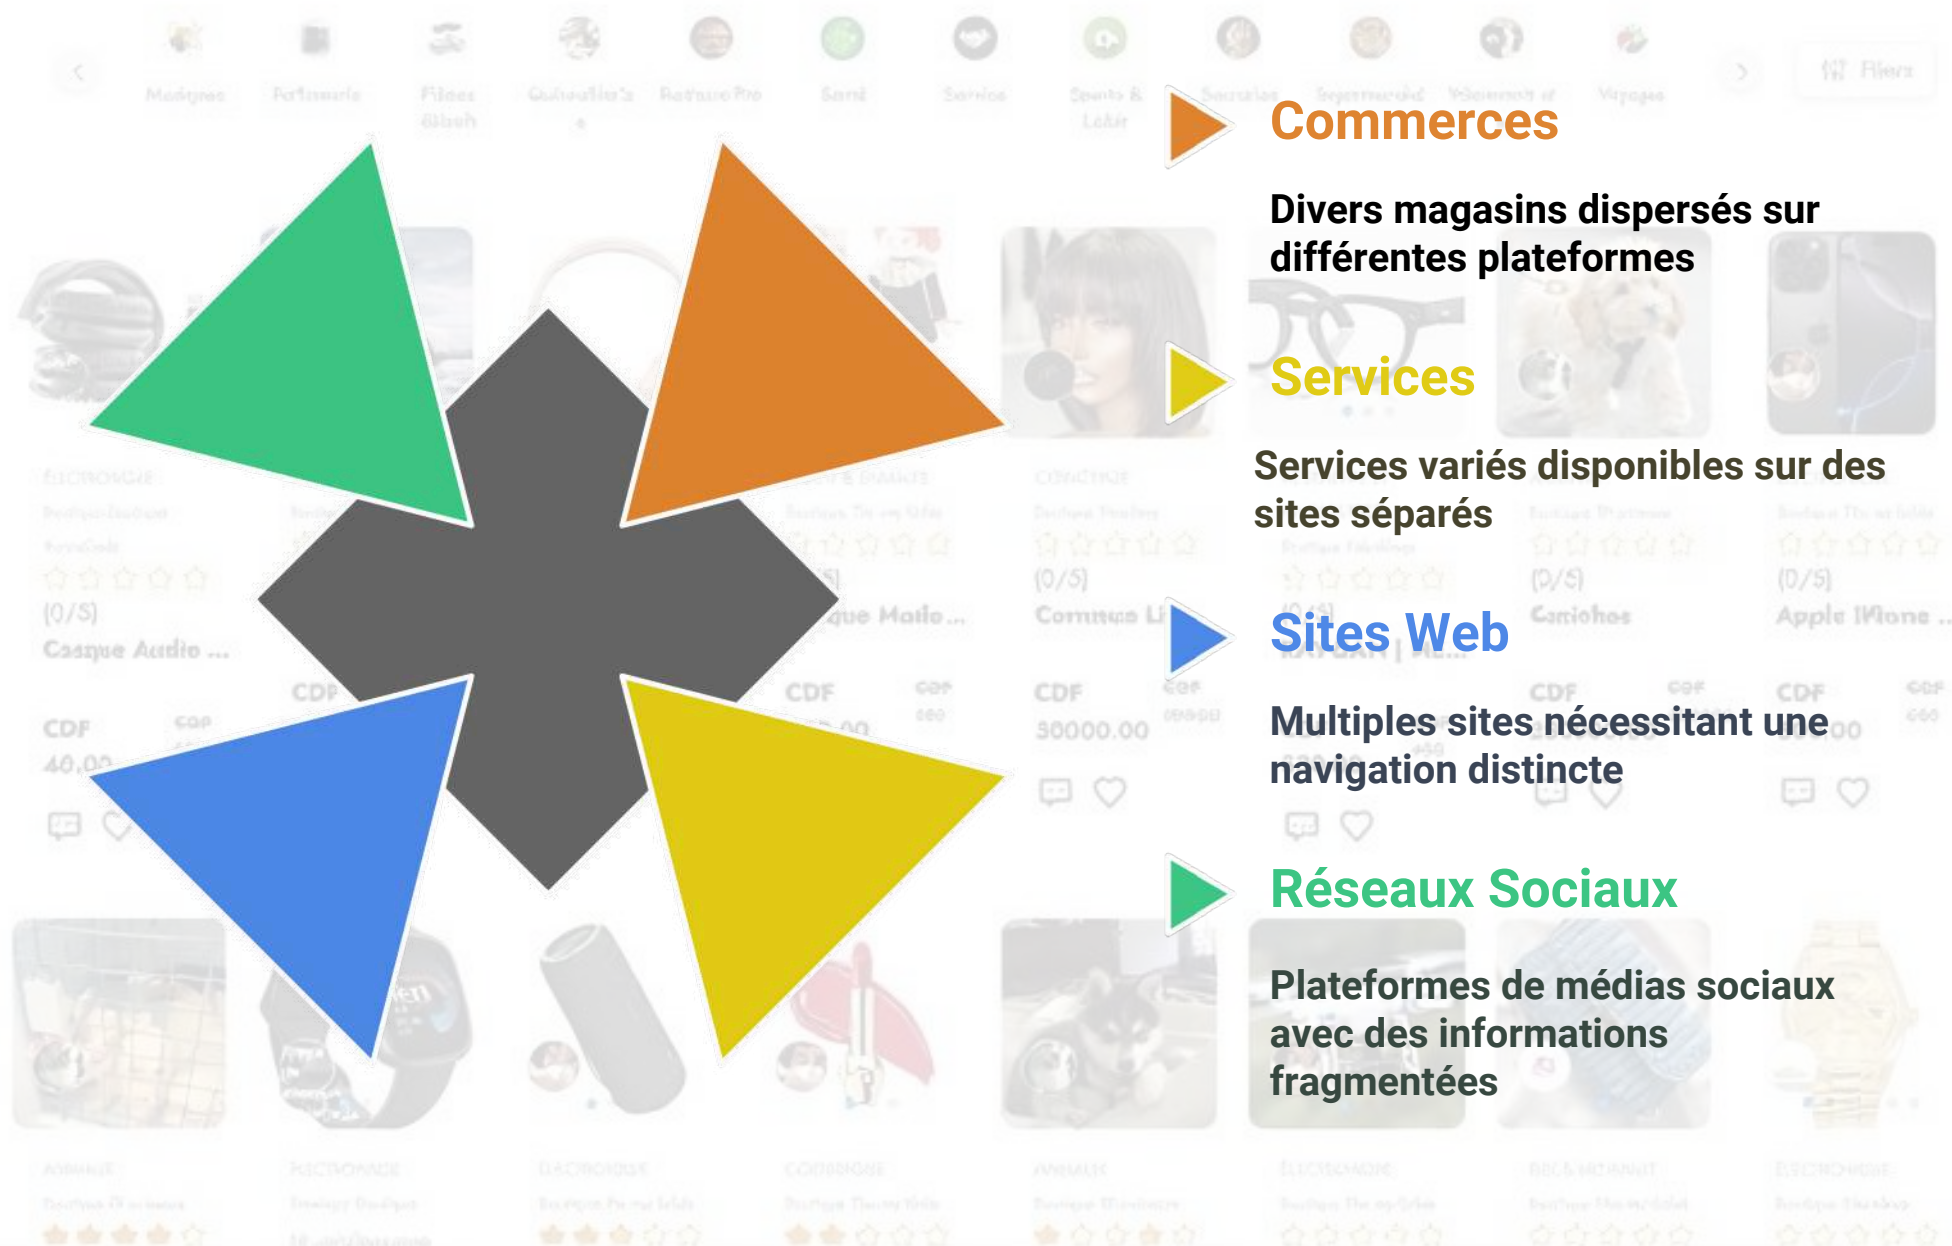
Commerces

Divers magasins dispersés sur différentes plateformes

Services

Services variés disponibles sur des sites séparés

Sites Web

Multiples sites nécessitant une navigation distincte

Réseaux Sociaux

Plateformes de médias sociaux avec des informations fragmentées